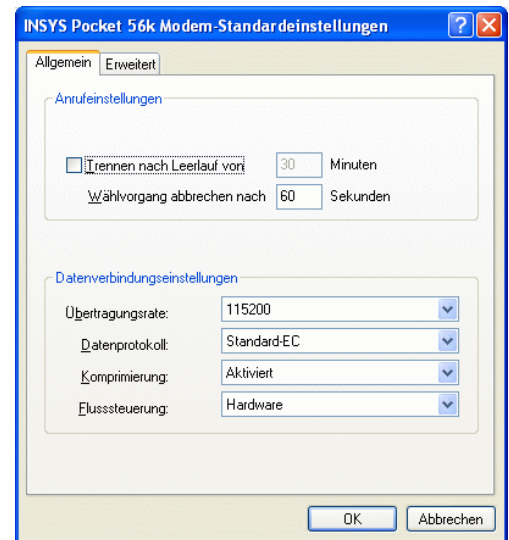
INSYS Pocket 56k Modem-Standardeinstellungen

Allgemein
Erweitert

Anrufeinstellungen

Trennen nach Leerlauf von 30 Minuten

Wählvorgang abbrechen nach 60 Sekunden

Datenverbindungseinstellungen

Übertragungsrate: 115200

Datenprotokoll: Standard-EC

Komprimierung: Aktiviert

Flusssteuerung: Hardware

OK
Abbrechen